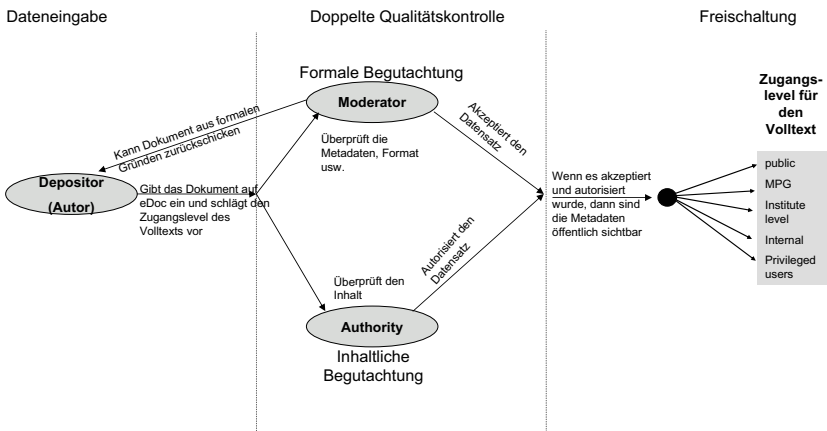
Dateneingabe

Doppelte Qualitätskontrolle

Freischaltung

Formale Begutachtung

Moderator

Kann Dokument aus formalen Gründen zurückschicken

Akzeptiert den Datensatz

Überprüft die Metadaten, Format usw.

Zugangslevel für den Volltext

Depositor (Autor)

Gibt das Dokument auf eDoc ein und schlägt den Zugangslevel des Volltexts vor

Wenn es akzeptiert und autorisiert wurde, dann sind die Metadaten öffentlich sichtbar

public

MPG

Institute level

Internal

Privileged users

Autorisiert den Datensatz

Überprüft den Inhalt

Authority

Inhaltliche Begutachtung